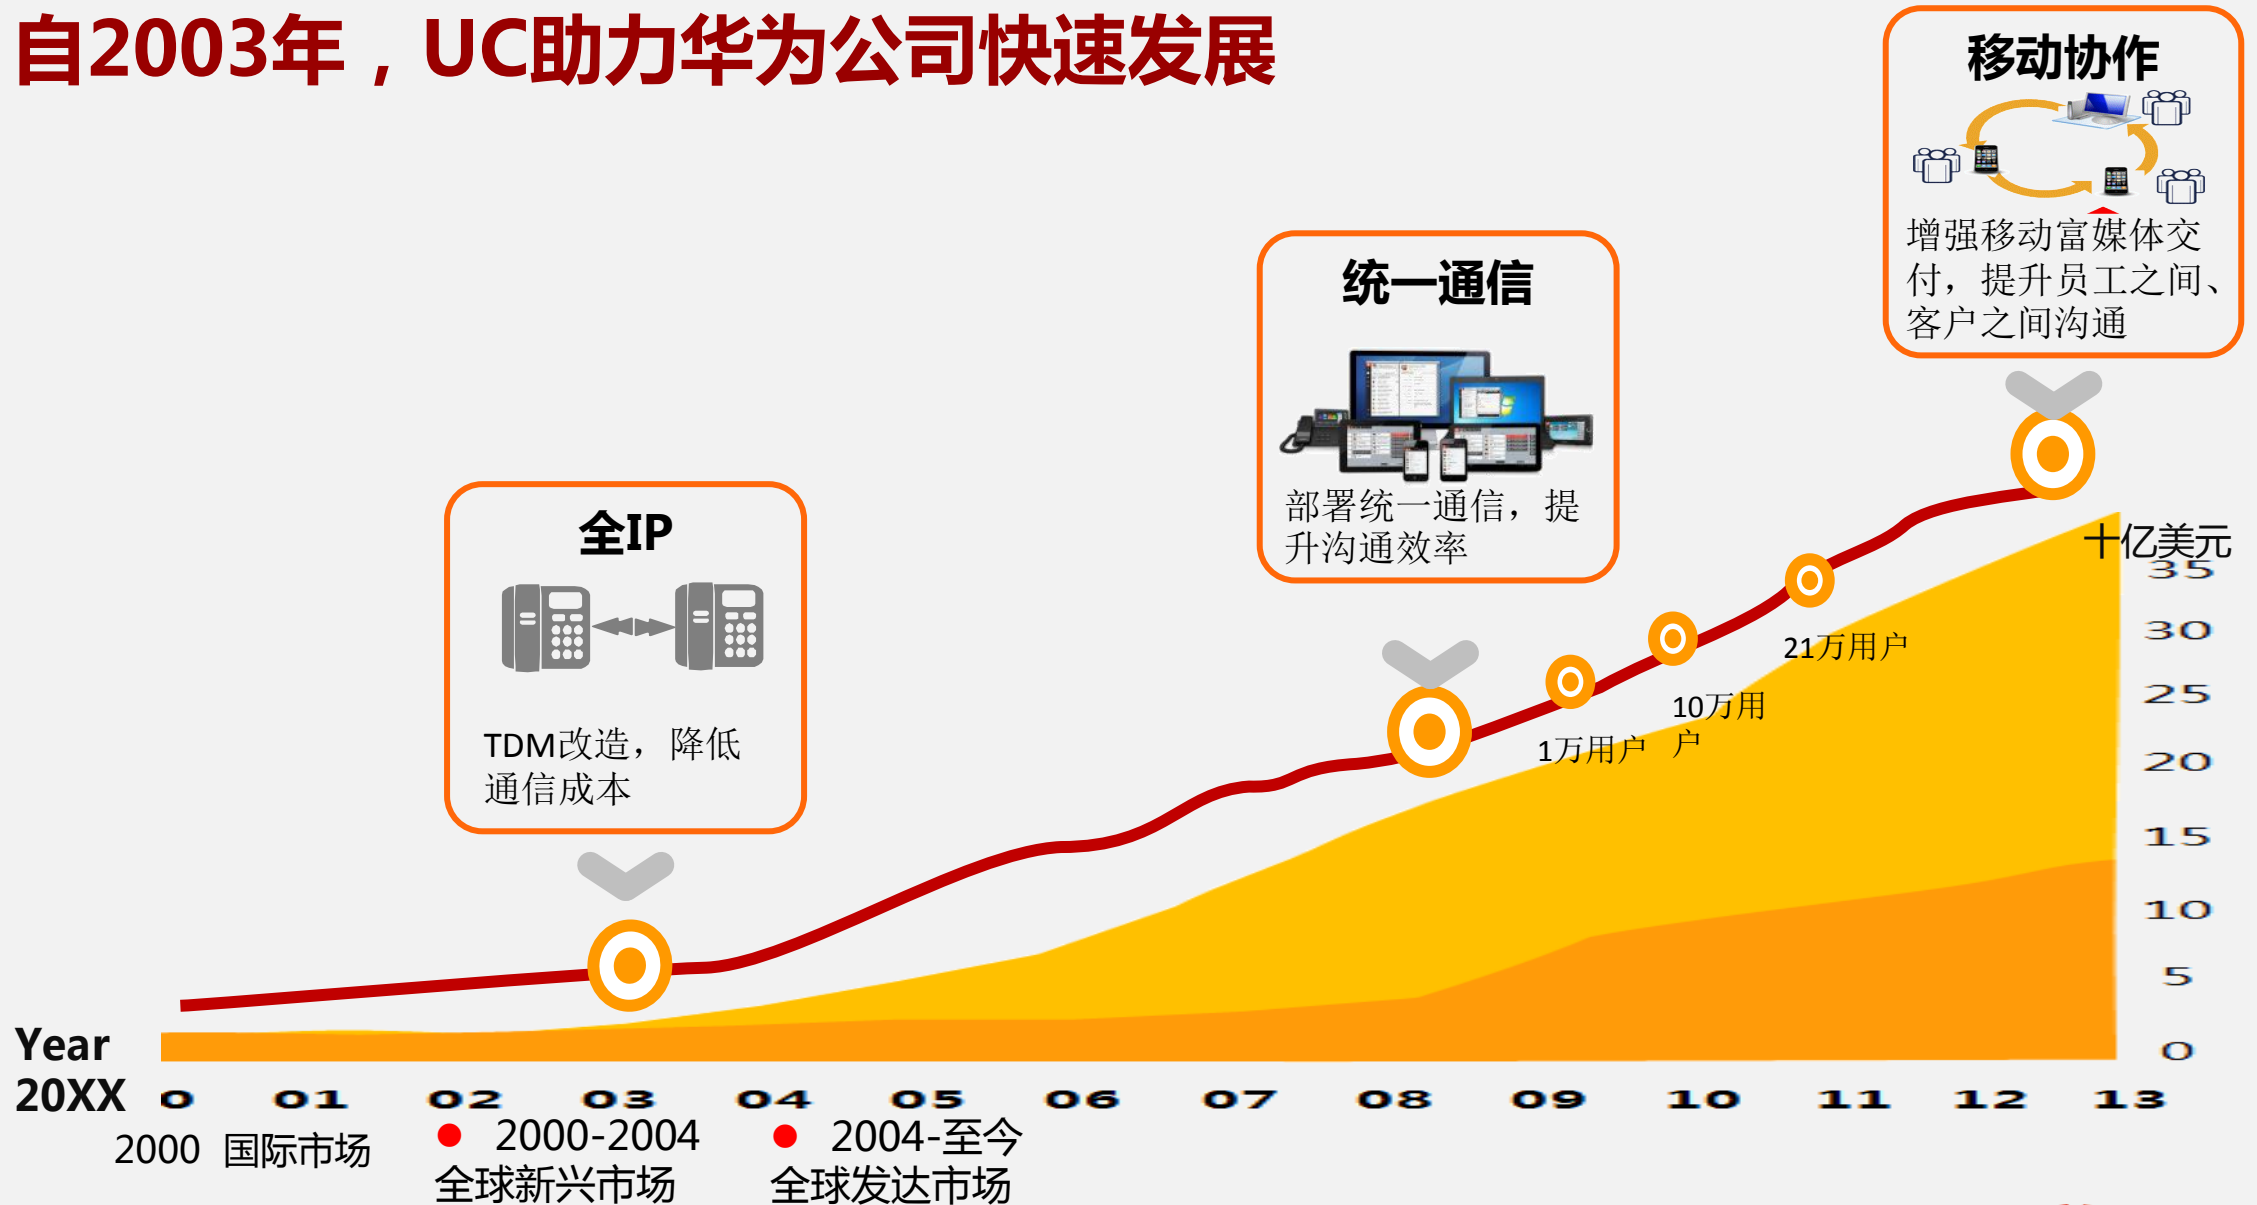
自2003年，UC助力华为公司快速发展

移动协作

增强移动富媒体交付，提升员工之间、客户之间沟通

统一通信

部署统一通信，提升沟通效率

全IP

TDM改造，降低通信成本

十亿美元

35
30
25
20
15
10
5
0

21万用户
10万用户
1万用户

Year
20XX

0 01 02 03 04 05 06 07 08 09 10 11 12 13

2000 国际市场
● 2000-2004 全球新兴市场
● 2004-至今 全球发达市场